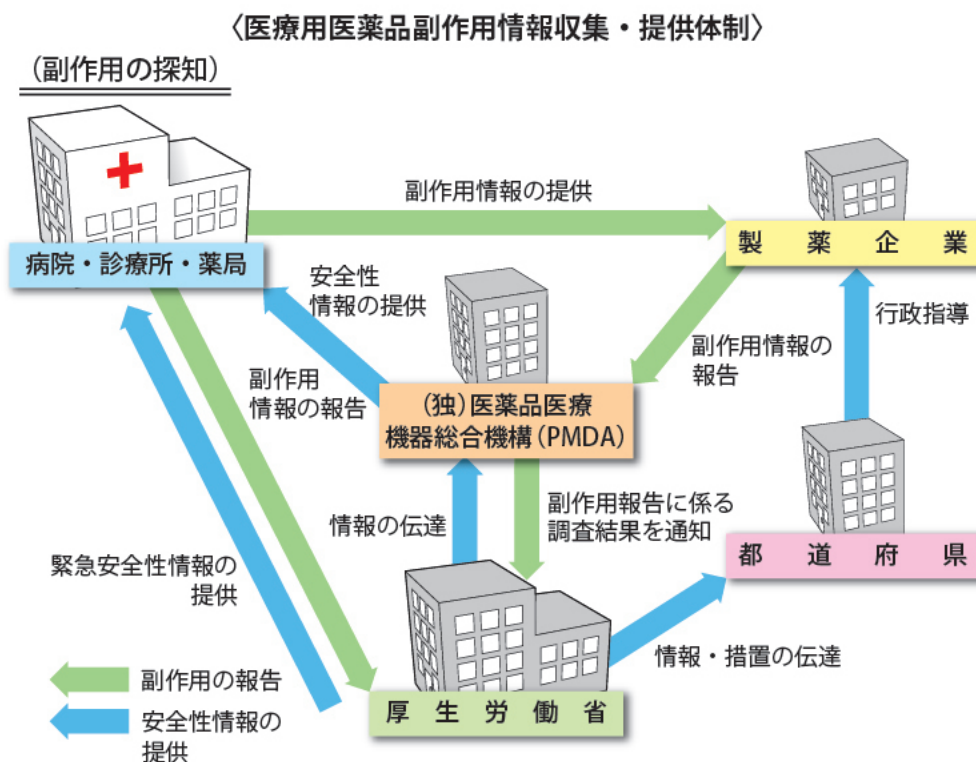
〈医療用医薬品副作用情報収集・提供体制〉

（副作用の探知）

副作用情報の提供

病院・診療所・薬局

製　薬　企　業

安全性
情報の提供

副作用情報の
報告

行政指導

副作用
情報の報告

（独）医薬品医療
機器総合機構（PMDA）

副作用報告に係る
調査結果を通知

情報の伝達

都　道　府　県

緊急安全性情報の
提供

情報・措置の伝達

副作用の報告

安全性情報の
提供

厚　生　労　働　省